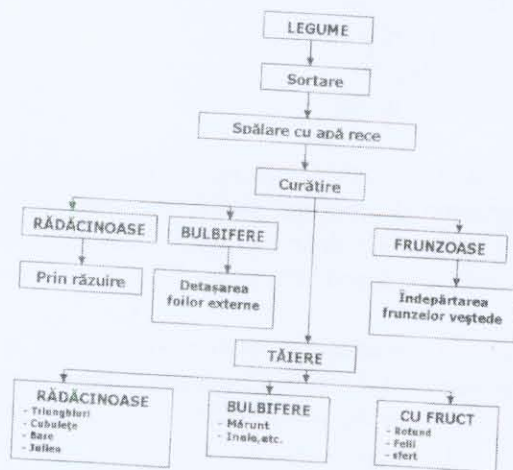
LEGUME

Sortare

Spălare cu apă rece

Curățire

RĂDĂCINOASE

BULBIFERE

FRUNZOASE

Prin răzuire

Detașarea foilor externe

Îndepărtarea frunzelor veștede

TĂIERE

RĂDĂCINOASE
- Triunghiuri
- Cubulețe
- Base
- Julien

BULBIFERE
- Mărunt
- Inele,etc.

CU FRUCT
- Rotund
- Felii
- sfert